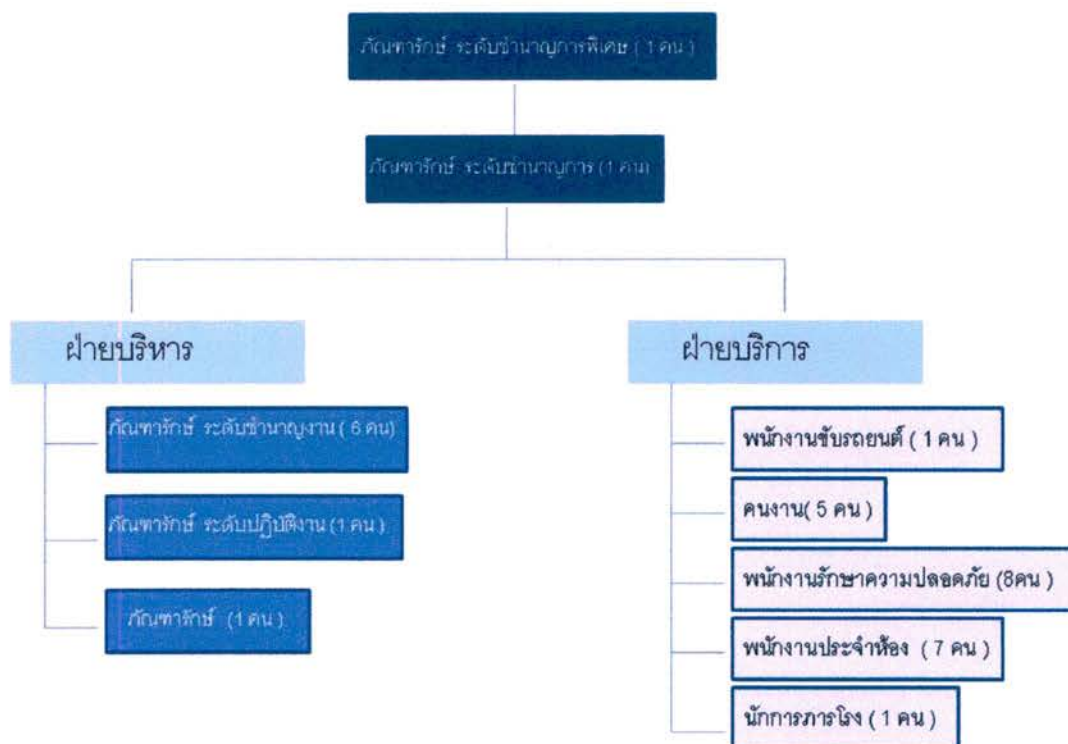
ภัณฑารักษ์ ระดับชำนาญการพิเศษ ( 1 คน )

ภัณฑารักษ์ ระดับชำนาญการ (1 คน)

ฝ่ายบริหาร

ภัณฑารักษ์ ระดับชำนาญงาน ( 6 คน)

ภัณฑารักษ์ ระดับปฏิบัติงาน (1 คน)

ภัณฑารักษ์ (1 คน)

ฝ่ายบริการ

พนักงานขับรถยนต์ ( 1 คน )

คนงาน( 5 คน )

พนักงานรักษาความปลอดภัย (8คน )

พนักงานประจำห้อง ( 7 คน )

นักการภารโรง ( 1 คน )